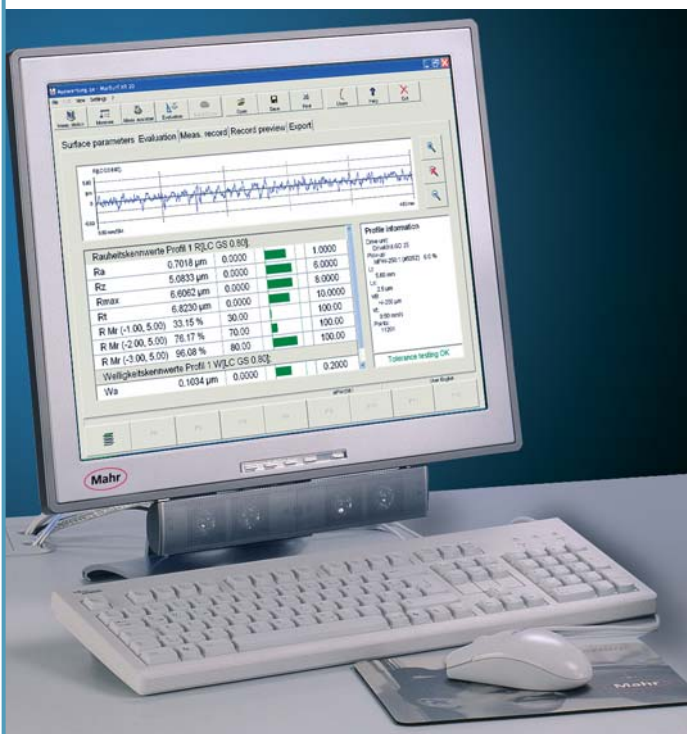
Auswertung.gw - MarSurf XR 20

File Edit View Settings ?

Open Save Print Close Help Exit

Surface parameters Evaluation Meas. record Record preview Export

Rauheitskennwerte Profil 1 R[LC GS 0.80]

| | | | | |
|---|---|---|---|---|
| Ra | 0.7018 µm | 0.0000 | | 1.0000 |
| Rz | 5.0833 µm | 0.0000 | | 6.0000 |
| Rmax | 6.6062 µm | 0.0000 | | 8.0000 |
| Rt | 6.8230 µm | 0.0000 | | 10.0000 |
| R Mr (-1.00, 5.00) | 33.15 % | 30.00 | | 100.00 |
| R Mr (-2.00, 5.00) | 76.17 % | 70.00 | | 100.00 |
| R Mr (-3.00, 5.00) | 96.08 % | 80.00 | | 100.00 |

Welligkeitskennwerte Profil 1 W[LC GS 0.80]

| | | | | |
|---|---|---|---|---|
| Wa | 0.1634 µm | 0.0000 | | 0.2000 |

Profile information

Tolerance testing OK

Mahr

Mahr